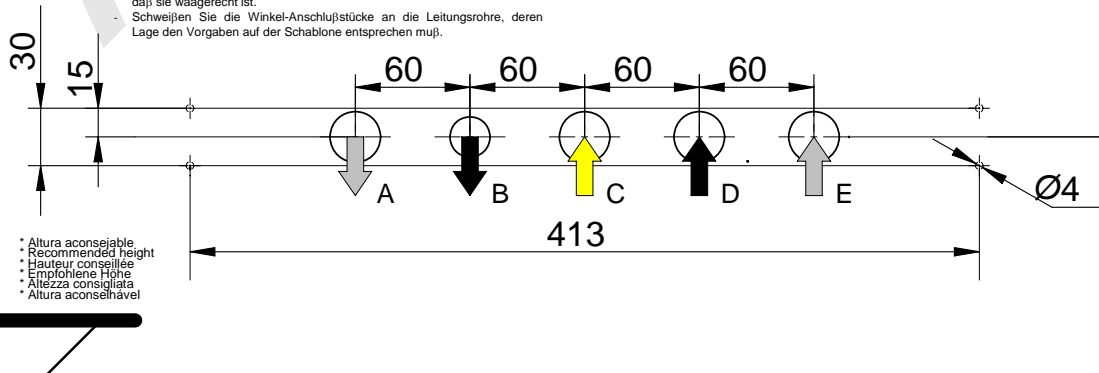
daβ sie waagerecht ist.
- Schweiβen Sie die Winkel-Anschluβstücke an die Leitungsrohre, deren Lage den Vorgaben auf der Schablone entsprechen muβ.

30
15
60
60
60
60
A
B
C
D
E
Ø4
413

* Altura aconsejable
* Recommended height
* Hauteur conseillée
* Empfohlene Höhe
* Altezza consigliata
* Altura aconselhável